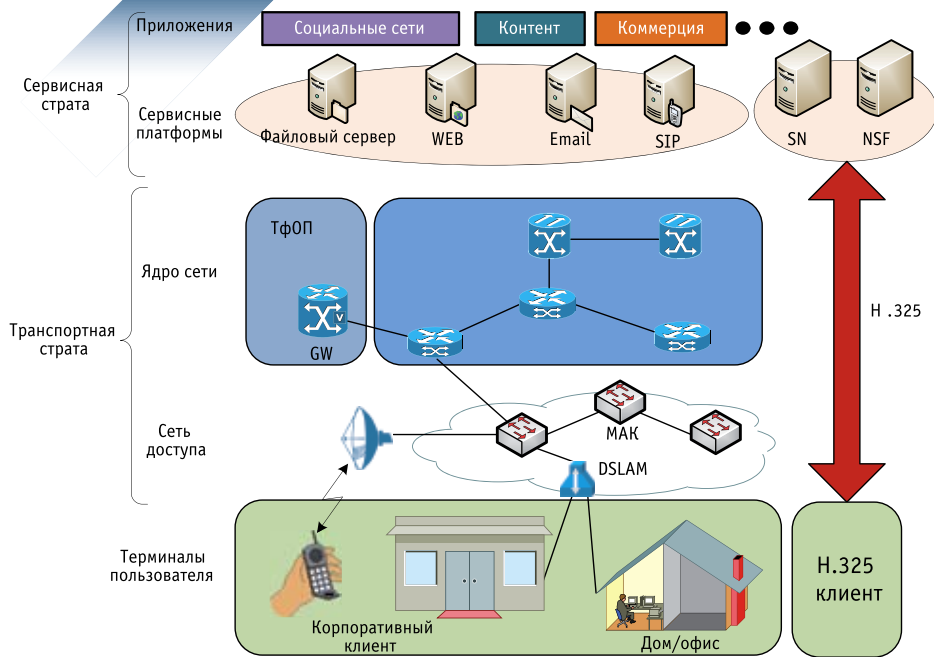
Приложения

Социальные сети

Контент

Коммерция

Сервисная страта

Сервисные платформы

Файловый сервер

WEB

Email

SIP

SN

NSF

ТфОП

Ядро сети

GW

Транспортная страта

H .325

Сеть доступа

МАК

DSLAM

Терминалы пользователя

Корпоративный клиент

Дом/офис

H.325 клиент